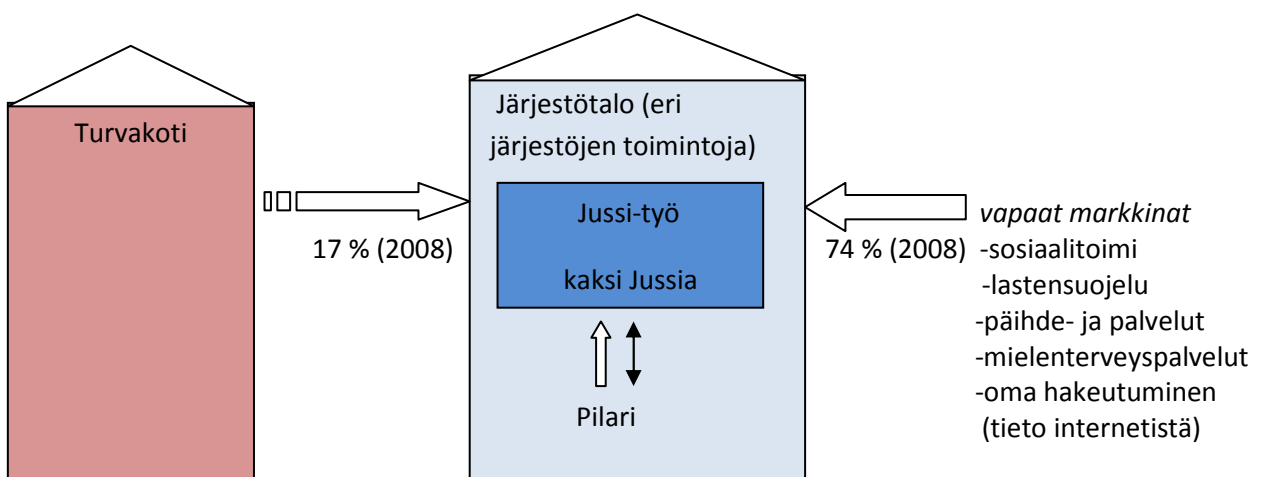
Turvakoti

17 % (2008)

Järjestötalo (eri järjestöjen toimintoja)

Jussi-työ

kaksi Jussia

Pilari

74 % (2008)

vapaat markkinat
-sosiaalitoimi
-lastensuojelu
-päihde- ja palvelut
-mielenterveyspalvelut
-oma hakeutuminen
(tieto internetistä)